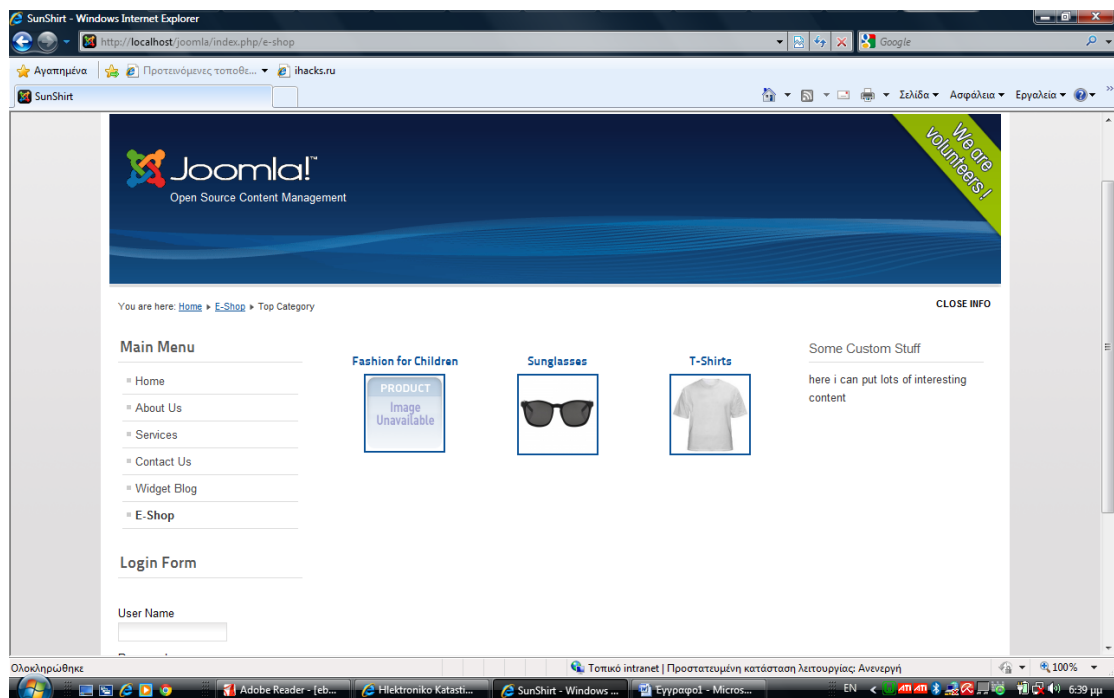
SunShirt - Windows Internet Explorer

http://localhost/joomla/index.php/e-shop

Google

Αγαπημένα | Προτεινόμενες τοποθε... | ihacks.ru

SunShirt

Σελίδα ▾ Ασφάλεια ▾ Εργαλεία ▾

Joomla!™
Open Source Content Management

We are volunteers !

You are here: Home ▸ E-Shop ▸ Top Category

CLOSE INFO

Main Menu

Home
About Us
Services
Contact Us
Widget Blog
E-Shop

Login Form

User Name

Fashion for Children

PRODUCT
Image Unavailable

Sunglasses

T-Shirts

Some Custom Stuff

here i can put lots of interesting content

Ολοκληρώθηκε

Τοπικό intranet | Προστατευμένη κατάσταση λειτουργίας: Ανενεργή

100%

Adobe Reader - [eb...

Hlektroniko Katasti...

SunShirt - Windows ...

Έγγραφο1 - Micros...

EN

6:39 μμ